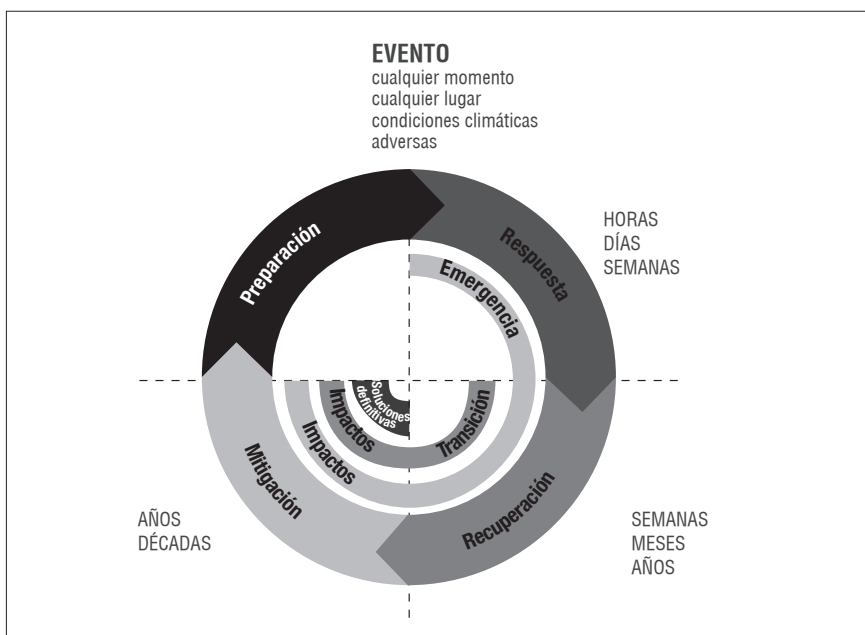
EVENTO
cualquier momento
cualquier lugar
condiciones climáticas adversas

HORAS
DÍAS
SEMANAS

Preparación

Respuesta

Emergencia

Soluciones definitivas

Impactos

Impactos

Transición

Mitigación

Recuperación

AÑOS
DÉCADAS

SEMANAS
MESES
AÑOS